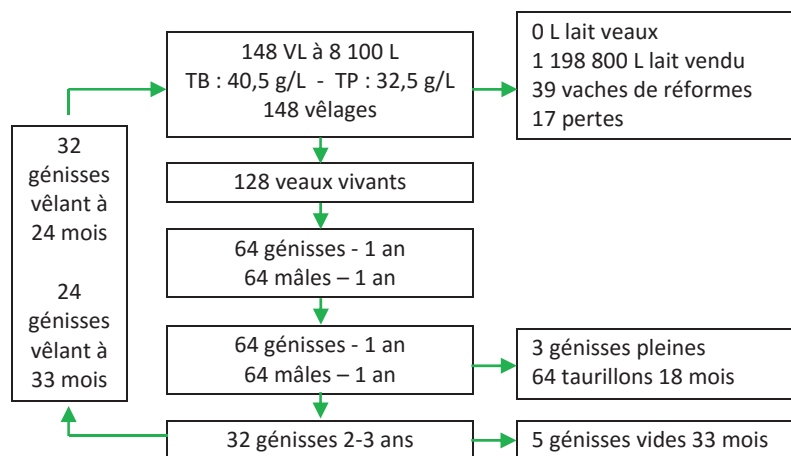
148 VL à 8 100 L
TB : 40,5 g/L - TP : 32,5 g/L
148 vêlages

0 L lait veaux
1 198 800 L lait vendu
39 vaches de réformes
17 pertes

32 génisses vêlant à 24 mois

24 génisses vêlant à 33 mois

128 veaux vivants

64 génisses - 1 an
64 mâles – 1 an

64 génisses - 1 an
64 mâles – 1 an

3 génisses pleines
64 taurillons 18 mois

32 génisses 2-3 ans

5 génisses vides 33 mois